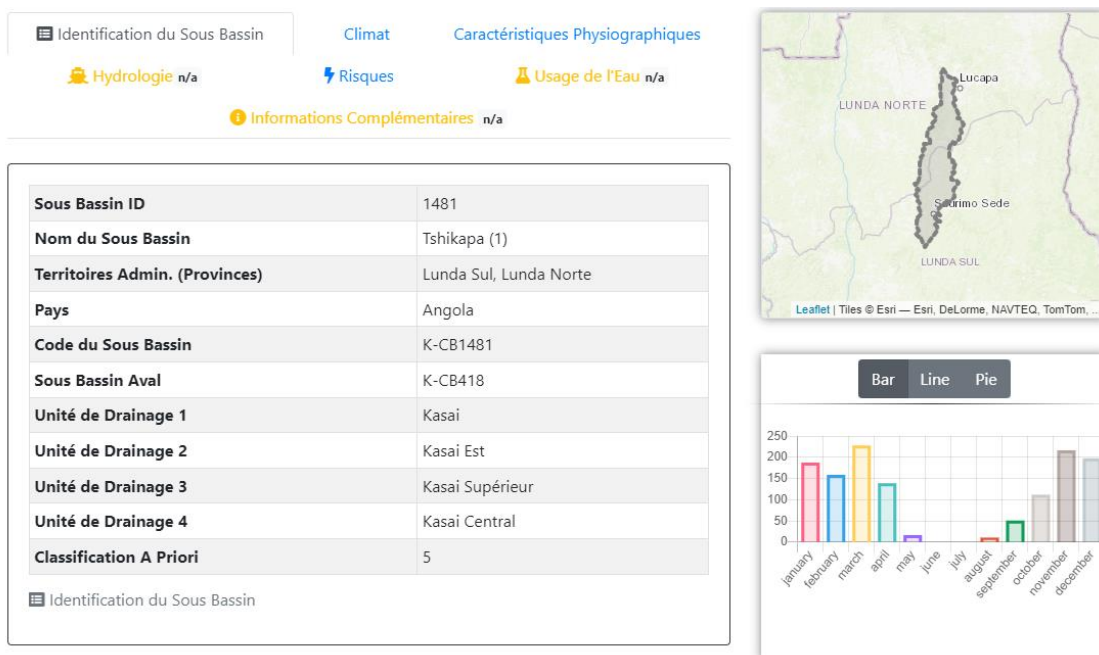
Identification du Sous Bassin | Climat | Caractéristiques Physiographiques
Hydrologie n/a | Risques | Usage de l'Eau n/a
Informations Complémentaires n/a

| Sous Bassin ID | 1481 |
|---|---|
| Nom du Sous Bassin | Tshikapa (1) |
| Territoires Admin. (Provinces) | Lunda Sul, Lunda Norte |
| Pays | Angola |
| Code du Sous Bassin | K-CB1481 |
| Sous Bassin Aval | K-CB418 |
| Unité de Drainage 1 | Kasai |
| Unité de Drainage 2 | Kasai Est |
| Unité de Drainage 3 | Kasai Supérieur |
| Unité de Drainage 4 | Kasai Central |
| Classification A Priori | 5 |

Identification du Sous Bassin

Lucapa
LUNDA NORTE
Saurimo Sede
LUNDA SUL
Leaflet | Tiles © Esri — Esri, DeLorme, NAVTEQ, TomTom, ...

Bar | Line | Pie

250
200
150
100
50
0
january february march april may june july august september october november december